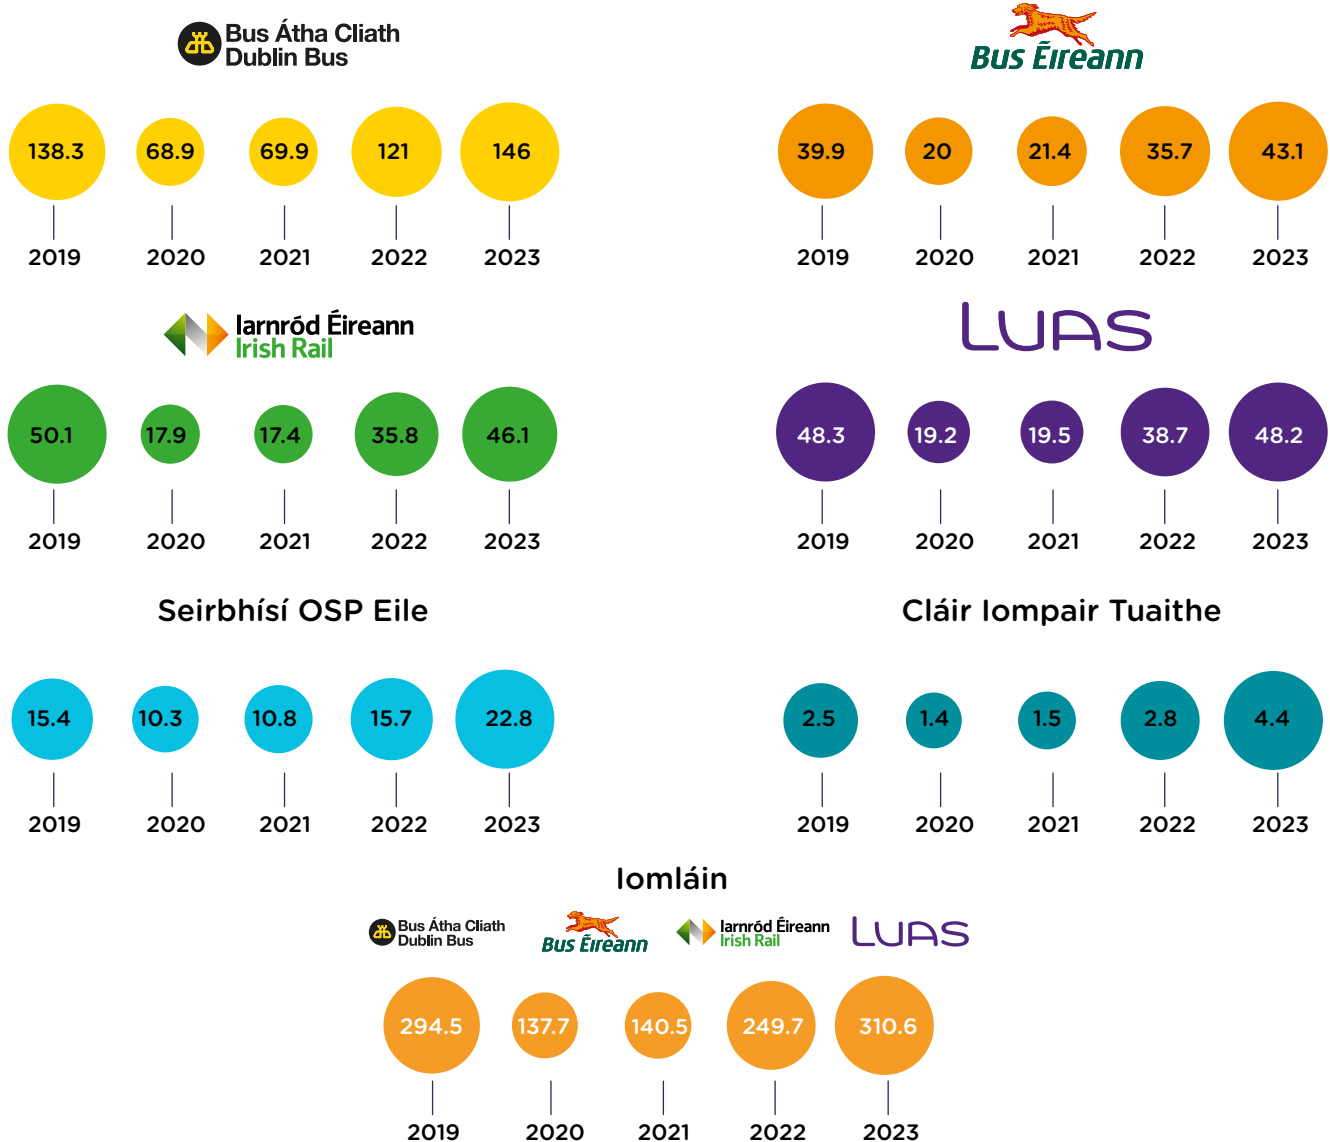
Bus Átha Cliath
Dublin Bus

138.3 68.9 69.9 121 146
2019 2020 2021 2022 2023

Bus Éireann

39.9 20 21.4 35.7 43.1
2019 2020 2021 2022 2023

Iarnród Éireann
Irish Rail

50.1 17.9 17.4 35.8 46.1
2019 2020 2021 2022 2023

LUAS

48.3 19.2 19.5 38.7 48.2
2019 2020 2021 2022 2023

Seirbhísí OSP Eile

15.4 10.3 10.8 15.7 22.8
2019 2020 2021 2022 2023

Cláir Iompair Tuaithe

2.5 1.4 1.5 2.8 4.4
2019 2020 2021 2022 2023

Iomláin

Bus Átha Cliath
Dublin Bus
Bus Éireann
Iarnród Éireann
Irish Rail
LUAS

294.5 137.7 140.5 249.7 310.6
2019 2020 2021 2022 2023